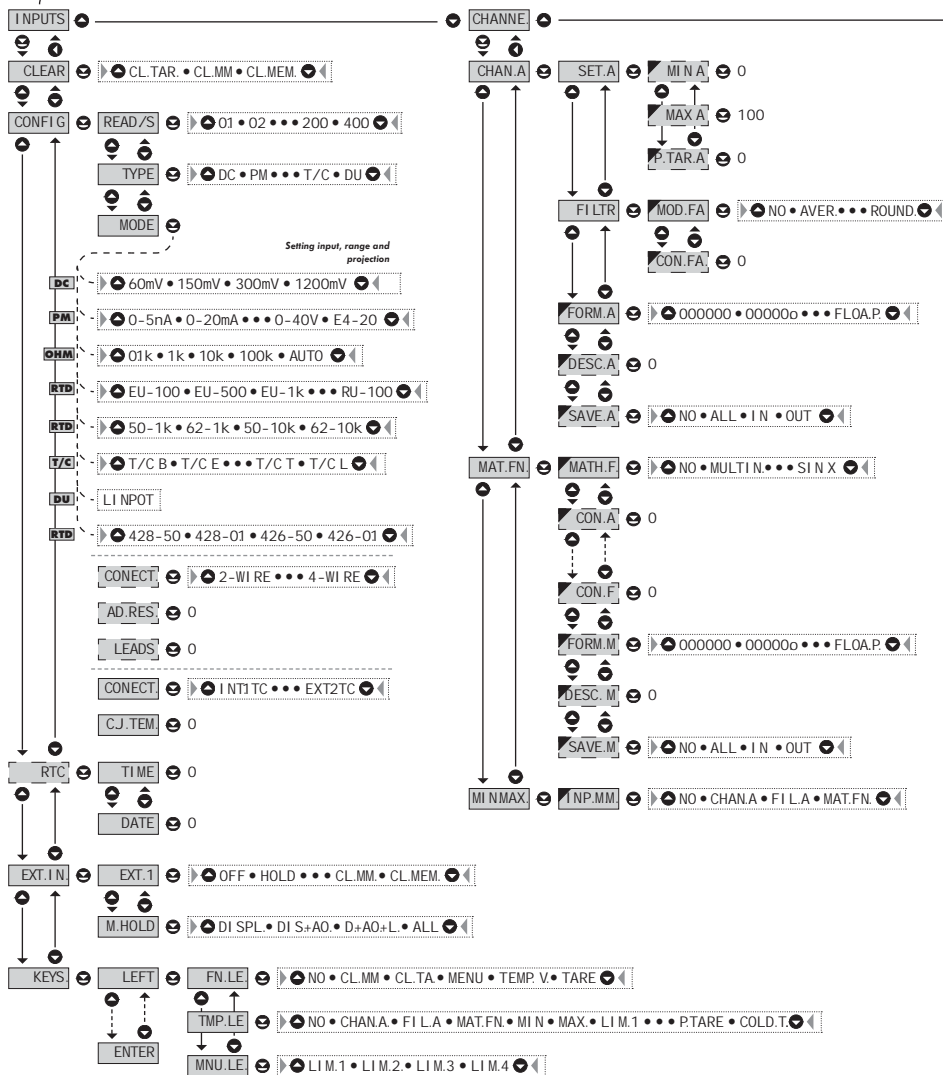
INPUTS

CLEAR
CL.TAR. • CL.MM • CL.MEM.

CONFIG
READ/S
01 • 02 • • • 200 • 400

TYPE
DC • PM • • • T/C • DU

MODE

Setting input, range and projection

DC
60mV • 150mV • 300mV • 1200mV

PM
0-5nA • 0-20mA • • • 0-40V • E4-20

OHM
01k • 1k • 10k • 100k • AUTO

RTD
EU-100 • EU-500 • EU-1k • • • RU-100

RTD
50-1k • 62-1k • 50-10k • 62-10k

T/C
T/C B • T/C E • • • T/C T • T/C L

DU
LINPOT

RTD
428-50 • 428-01 • 426-50 • 426-01

CONECT.
2-WIRE • • • 4-WIRE

AD.RES.
0

LEADS
0

CONECT.
INT1TC • • • EXT2TC

CJ.TEM.
0

RTC
TIME
0

DATE
0

EXT.IN.
EXT.1
OFF • HOLD • • • CL.MM. • CL.MEM.

M.HOLD
DISPL. • DIS+AO. • D+AO+L. • ALL

KEYS.
LEFT
FN.LE.
NO • CL.MM • CL.TA. • MENU • TEMP. V. • TARE

TMP.LE
NO • CHAN.A • FIL.A • MAT.FN. • MIN • MAX. • LIM.1 • • • P.TARE • COLD.T.

ENTER
MNU.LE.
LIM.1 • LIM.2. • LIM.3 • LIM.4

CHANNE.

CHAN.A
SET.A
MIN A
0

MAX A
100

P.TAR.A
0

FILTR
MOD.FA
NO • AVER. • • • ROUND.

CON.FA.
0

FORM.A
000000 • 00000o • • • FLOA.P.

DESC.A
0

SAVE.A
NO • ALL • IN • OUT

MAT.FN.
MATH.F.
NO • MULTIN. • • • SIN X

CON.A
0

CON.F
0

FORM.M
000000 • 00000o • • • FLOA.P.

DESC. M
0

SAVE.M
NO • ALL • IN • OUT

MINMAX.
INP.MM.
NO • CHAN.A • FIL.A • MAT.FN.